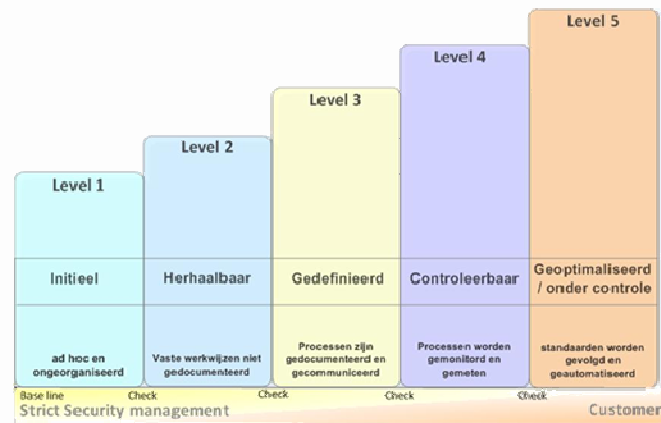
Level 1

Initieel

ad hoc en ongeorganiseerd

Level 2

Herhaalbaar

Vaste werkwijzen niet gedocumenteerd

Level 3

Gedefinieerd

Processen zijn gedocumenteerd en gecommuniceerd

Level 4

Controleerbaar

Processen worden gemonitord en gemeten

Level 5

Geoptimaliseerd / onder controle

standaarden worden gevolgd en geautomatiseerd

Base line Check Check Check Check

Strict Security management

Customer